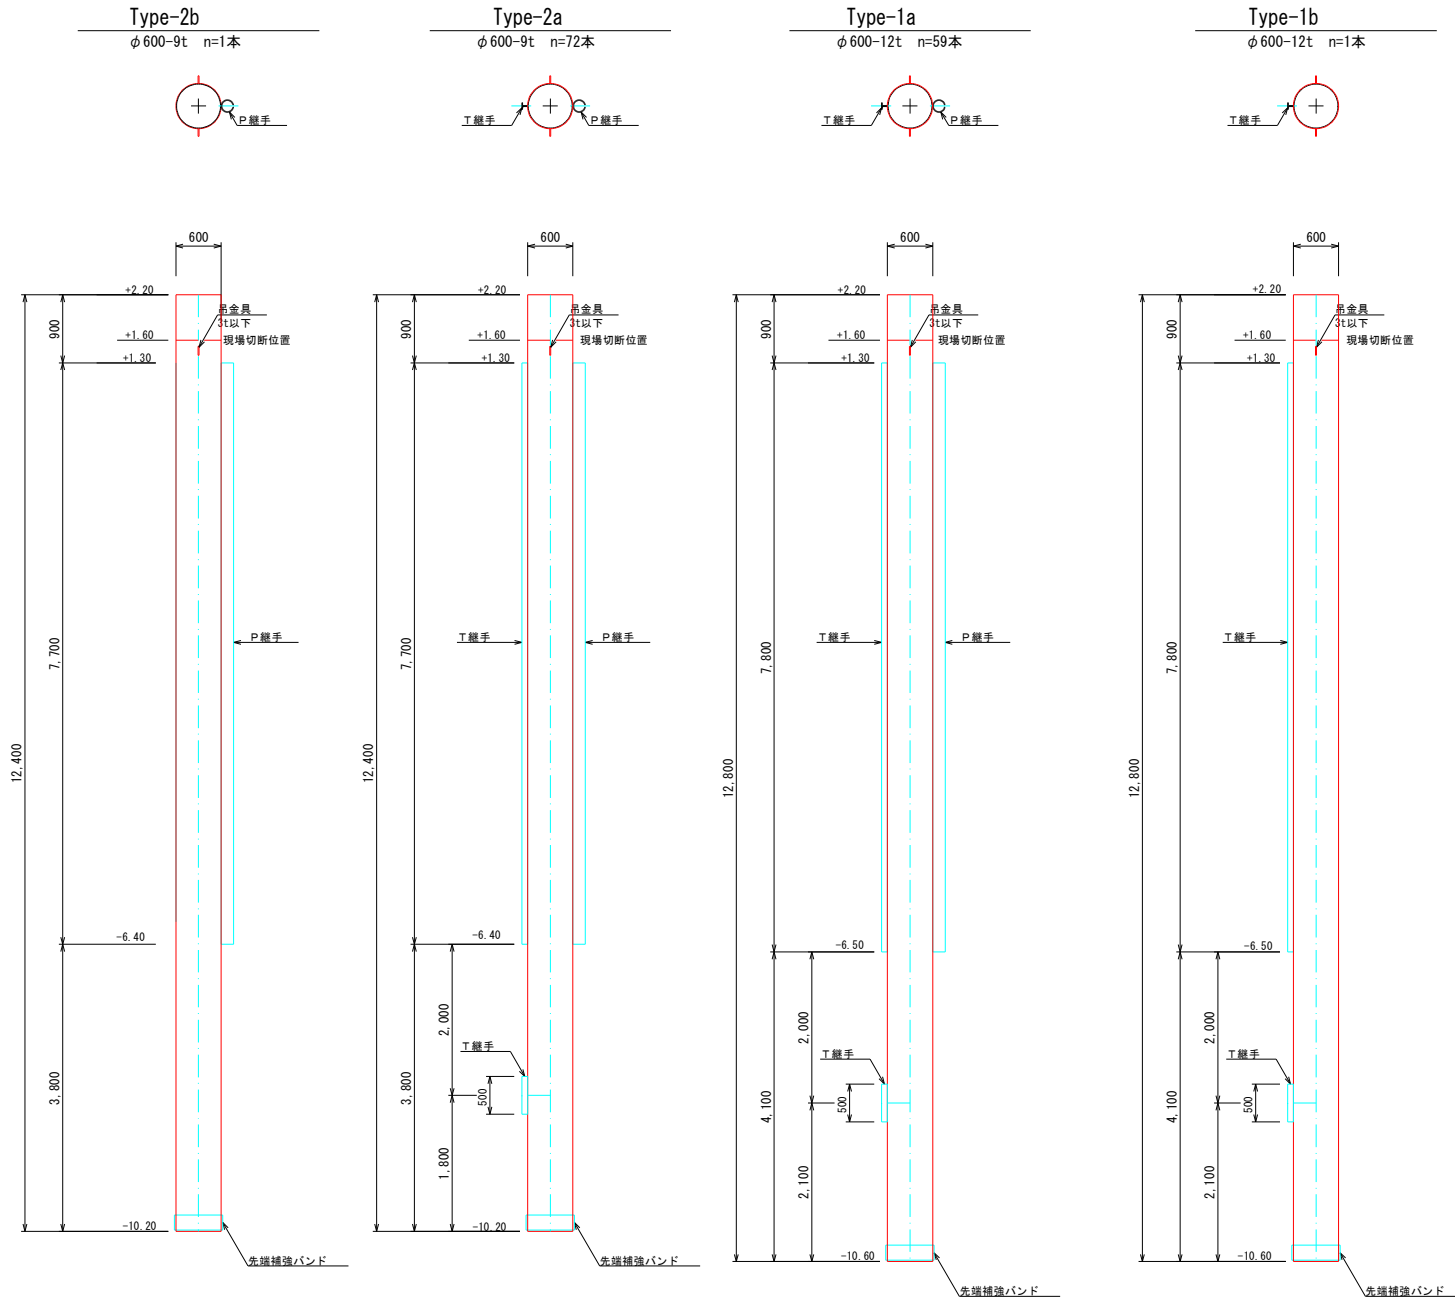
Type-2b
φ600-9t n=1本

P継手

600

+2.20
900
吊金具
3t以下
+1.60
現場切断位置
+1.30

P継手

7,700

12,400

-6.40

3,800

-10.20

先端補強バンド

Type-2a
φ600-9t n=72本

T継手
P継手

600

+2.20
900
吊金具
3t以下
+1.60
現場切断位置
+1.30

T継手
P継手

7,700

12,400

-6.40

2,000
T継手
500
3,800
1,800

-10.20

先端補強バンド

Type-1a
φ600-12t n=59本

T継手
P継手

600

+2.20
900
吊金具
3t以下
+1.60
現場切断位置
+1.30

T継手
P継手

7,800

12,800

-6.50

2,000
T継手
500
4,100
2,100

-10.60

先端補強バンド

Type-1b
φ600-12t n=1本

T継手

600

+2.20
900
吊金具
3t以下
+1.60
現場切断位置
+1.30

T継手

7,800

12,800

-6.50

2,000
T継手
500
4,100
2,100

-10.60

先端補強バンド